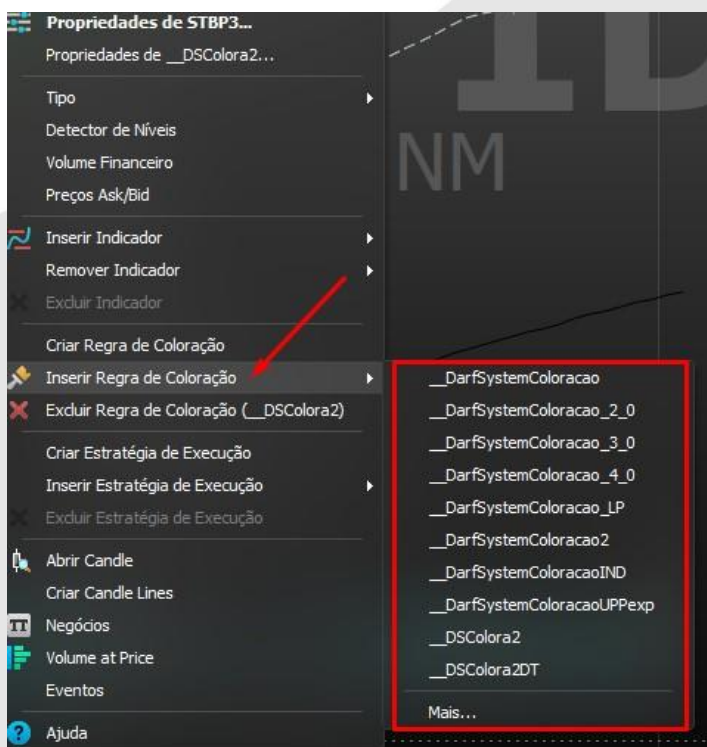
Propriedades de STBP3...
Propriedades de __DSColora2...
Tipo
Detector de Níveis
Volume Financeiro
Preços Ask/Bid
Inserir Indicador
Remover Indicador
Excluir Indicador
Criar Regra de Coloração
Inserir Regra de Coloração
Excluir Regra de Coloração (__DSColora2)
Criar Estratégia de Execução
Inserir Estratégia de Execução
Excluir Estratégia de Execução
Abrir Candle
Criar Candle Lines
Negócios
Volume at Price
Eventos
Ajuda

1D
NM

__DarfSystemColoracao
__DarfSystemColoracao_2_0
__DarfSystemColoracao_3_0
__DarfSystemColoracao_4_0
__DarfSystemColoracao_LP
__DarfSystemColoracao2
__DarfSystemColoracaoIND
__DarfSystemColoracaoUPPexp
__DSColora2
__DSColora2DT
Mais...